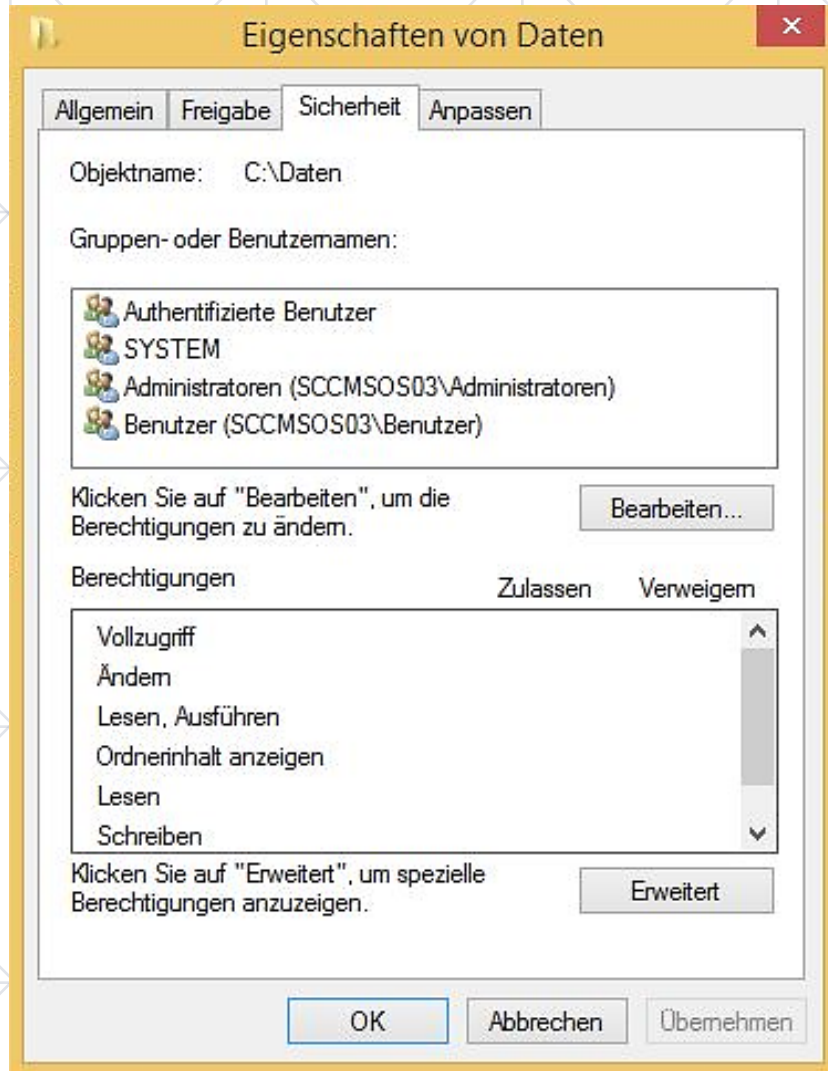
Eigenschaften von Daten

Allgemein | Freigabe | Sicherheit | Anpassen

Objektname: C:\Daten

Gruppen- oder Benutzernamen:

Authentifizierte Benutzer
SYSTEM
Administratoren (SCCMSOS03\Administratoren)
Benutzer (SCCMSOS03\Benutzer)

Klicken Sie auf "Bearbeiten", um die Berechtigungen zu ändern.

Bearbeiten...

Berechtigungen

| | Zulassen | Verweigern |
|---|---|---|
| Vollzugriff | | |
| Ändern | | |
| Lesen, Ausführen | | |
| Ordnerinhalt anzeigen | | |
| Lesen | | |
| Schreiben | | |

Klicken Sie auf "Erweitert", um spezielle Berechtigungen anzuzeigen.

Erweitert

OK | Abbrechen | Übernehmen